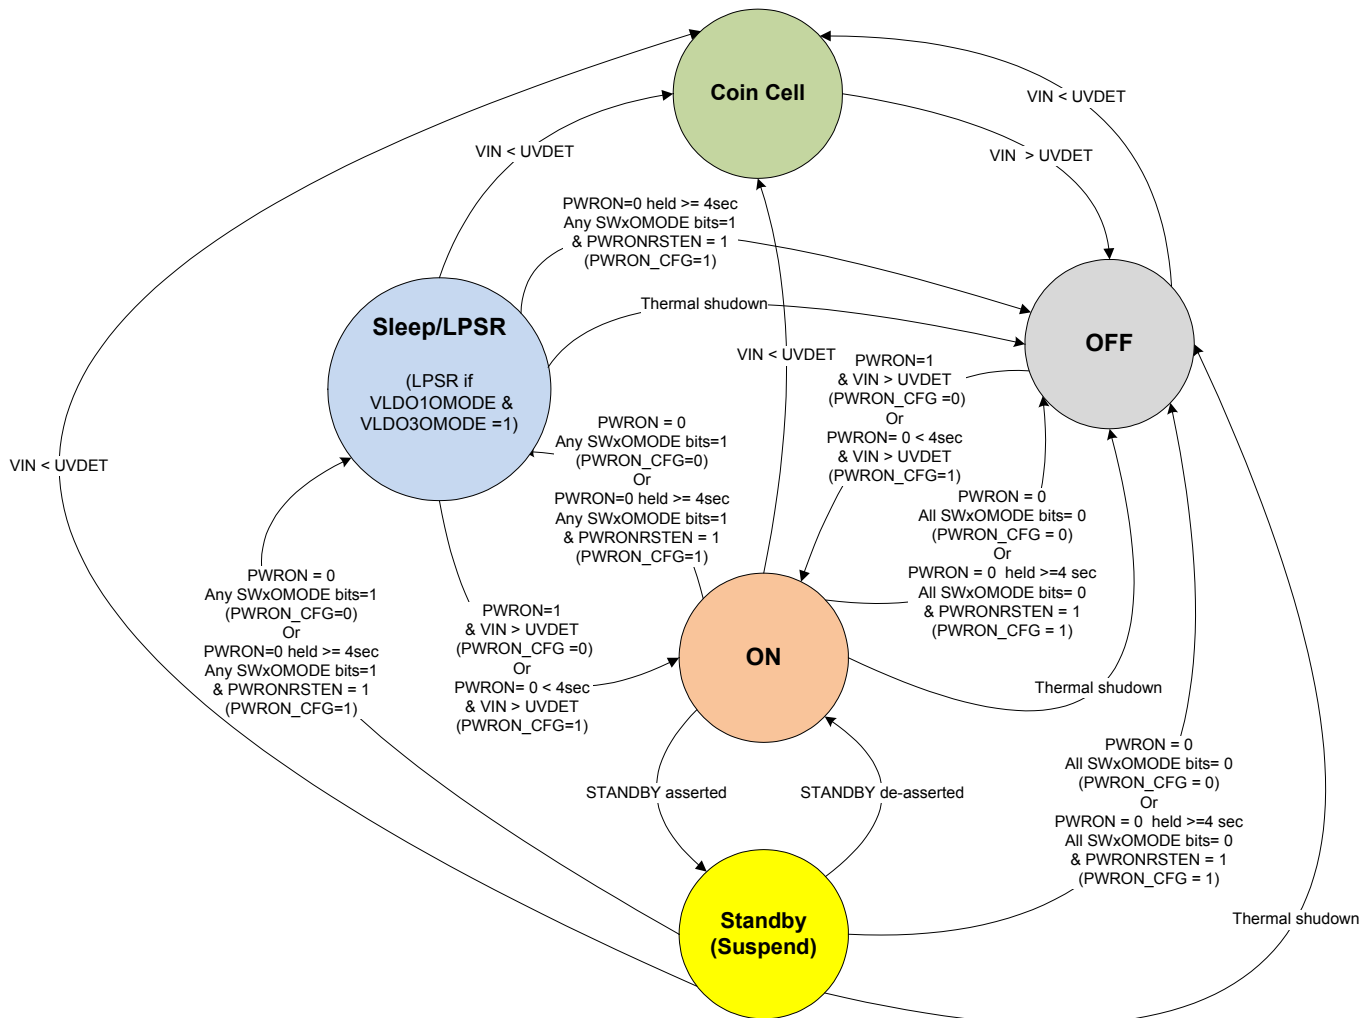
Coin Cell

VIN < UVDET

VIN > UVDET

VIN < UVDET

PWRON=0 held >= 4sec
Any SWxOMODE bits=1
& PWRONRSTEN = 1
(PWRON_CFG=1)

Thermal shudown

Sleep/LPSR

(LPSR if
VLDO1OMODE &
VLDO3OMODE =1)

OFF

VIN < UVDET

PWRON=1
& VIN > UVDET
(PWRON_CFG =0)
Or
PWRON= 0 < 4sec
& VIN > UVDET
(PWRON_CFG=1)

PWRON = 0
Any SWxOMODE bits=1
(PWRON_CFG=0)
Or
PWRON=0 held >= 4sec
Any SWxOMODE bits=1
& PWRONRSTEN = 1
(PWRON_CFG=1)

VIN < UVDET

PWRON = 0
All SWxOMODE bits= 0
(PWRON_CFG = 0)
Or
PWRON = 0 held >=4 sec
All SWxOMODE bits= 0
& PWRONRSTEN = 1
(PWRON_CFG = 1)

PWRON = 0
Any SWxOMODE bits=1
(PWRON_CFG=0)
Or
PWRON=0 held >= 4sec
Any SWxOMODE bits=1
& PWRONRSTEN = 1
(PWRON_CFG=1)

PWRON=1
& VIN > UVDET
(PWRON_CFG =0)
Or
PWRON= 0 < 4sec
& VIN > UVDET
(PWRON_CFG=1)

ON

Thermal shudown

STANDBY asserted

STANDBY de-asserted

PWRON = 0
All SWxOMODE bits= 0
(PWRON_CFG = 0)
Or
PWRON = 0 held >=4 sec
All SWxOMODE bits= 0
& PWRONRSTEN = 1
(PWRON_CFG = 1)

Standby
(Suspend)

Thermal shudown